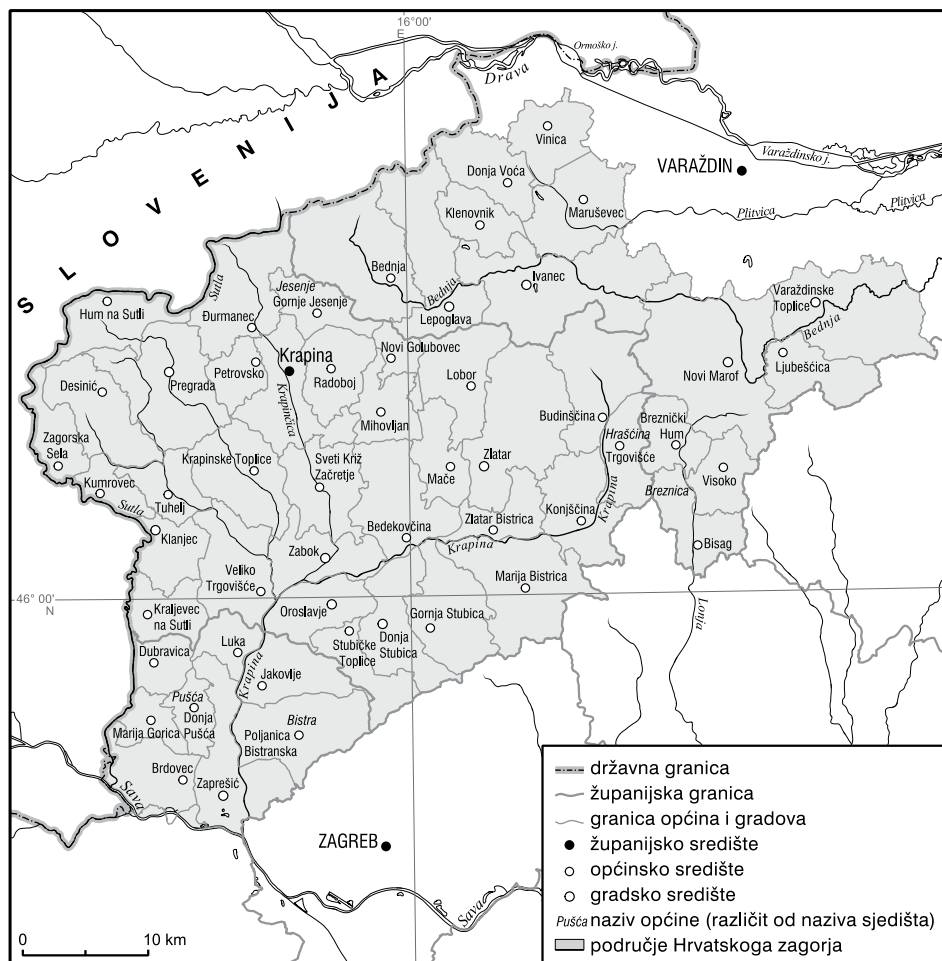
16°00'
E
Ormoško j.
Drava
S L O V E N I J A
Vinica
Donja Voća
VARAŽDIN
Varaždinsko j.
Klenovnik
Maruševec
Plitvica
Plitvica
Bednja
Ivanec
Sutla
Jesenje
Gornje Jesenje
Bednja
Varaždinske Toplice
Hum na Sutli
Đurmanec
Lepoglava
Bednja
Krapina
Novi Golubovec
Novi Marof
Ljubešćica
Desinić
Pregrada
Petrovsko
Radoboj
Lobor
Krapinčica
Mihovljan
Budinšćina
Breznički Hum
Zagorska Sela
Krapinske Toplice
Sveti Križ Začretje
Zlatar
Hrašćina
Trgovišće
Kumrovec
Mače
Visoko
Sutla
Tuhelj
Breznica
Konjšćina
Krapina
Klanjec
Bedekovčina
Zlatar Bistrica
Krapina
Zabok
Bisag
Veliko Trgovišće
Marija Bistrica
46° 00'
N
Oroslavje
Kraljevec na Sutli
Gornja Stubica
Lonja
Luka
Stubičke Toplice
Donja Stubica
Dubravica
Krapina
Jakovlje
Pušća
Donja Pušća
Bistra
Marija Gorica
Poljanica Bistranska
Brdovec
Zaprešić
Sava
ZAGREB
Sava
0
10 km
državna granica
županijska granica
granica općina i gradova
županijsko središte
općinsko središte
gradsko središte
Pušća naziv općine (različit od naziva sjedišta)
područje Hrvatskoga zagorja